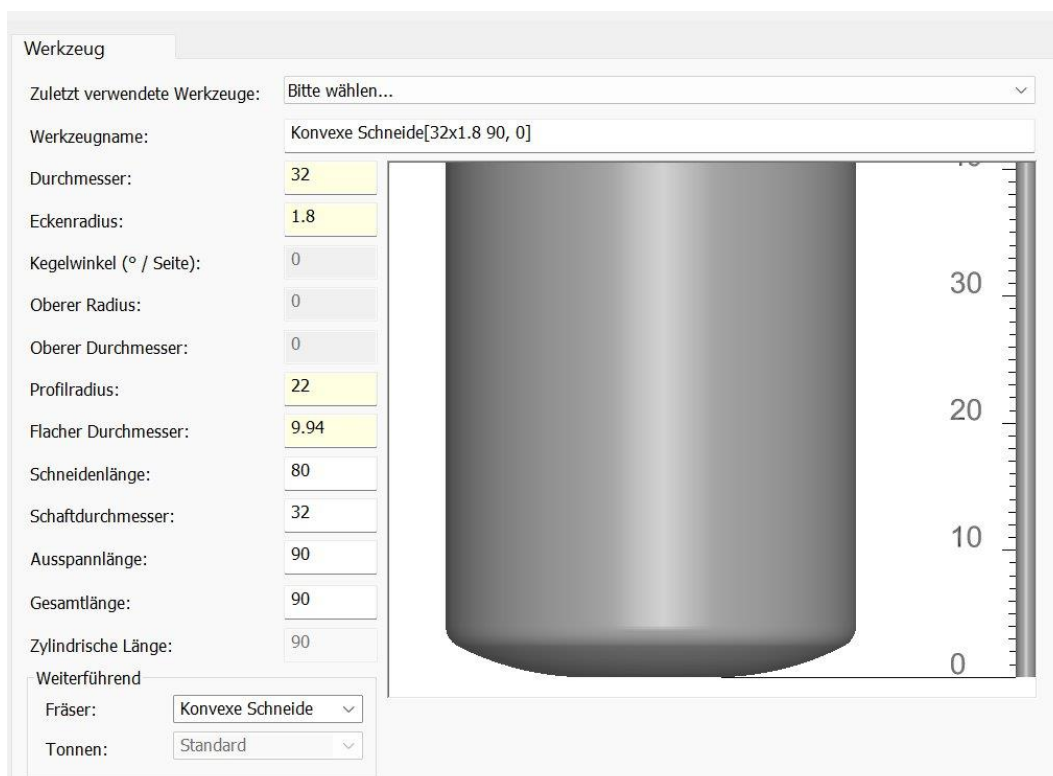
Werkzeug

Zuletzt verwendete Werkzeuge: Bitte wählen...

Werkzeugname: Konvexe Schneide[32x1.8 90, 0]

Durchmesser: 32

Eckenradius: 1.8

Kegelwinkel (° / Seite): 0

Oberer Radius: 0

Oberer Durchmesser: 0

Profilradius: 22

Flacher Durchmesser: 9.94

Schneidenlänge: 80

Schaftdurchmesser: 32

Ausspannlänge: 90

Gesamtlänge: 90

Zylindrische Länge: 90

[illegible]
30
20
10
0

Weiterführend

Fräser: Konvexe Schneide

Tonnen: Standard